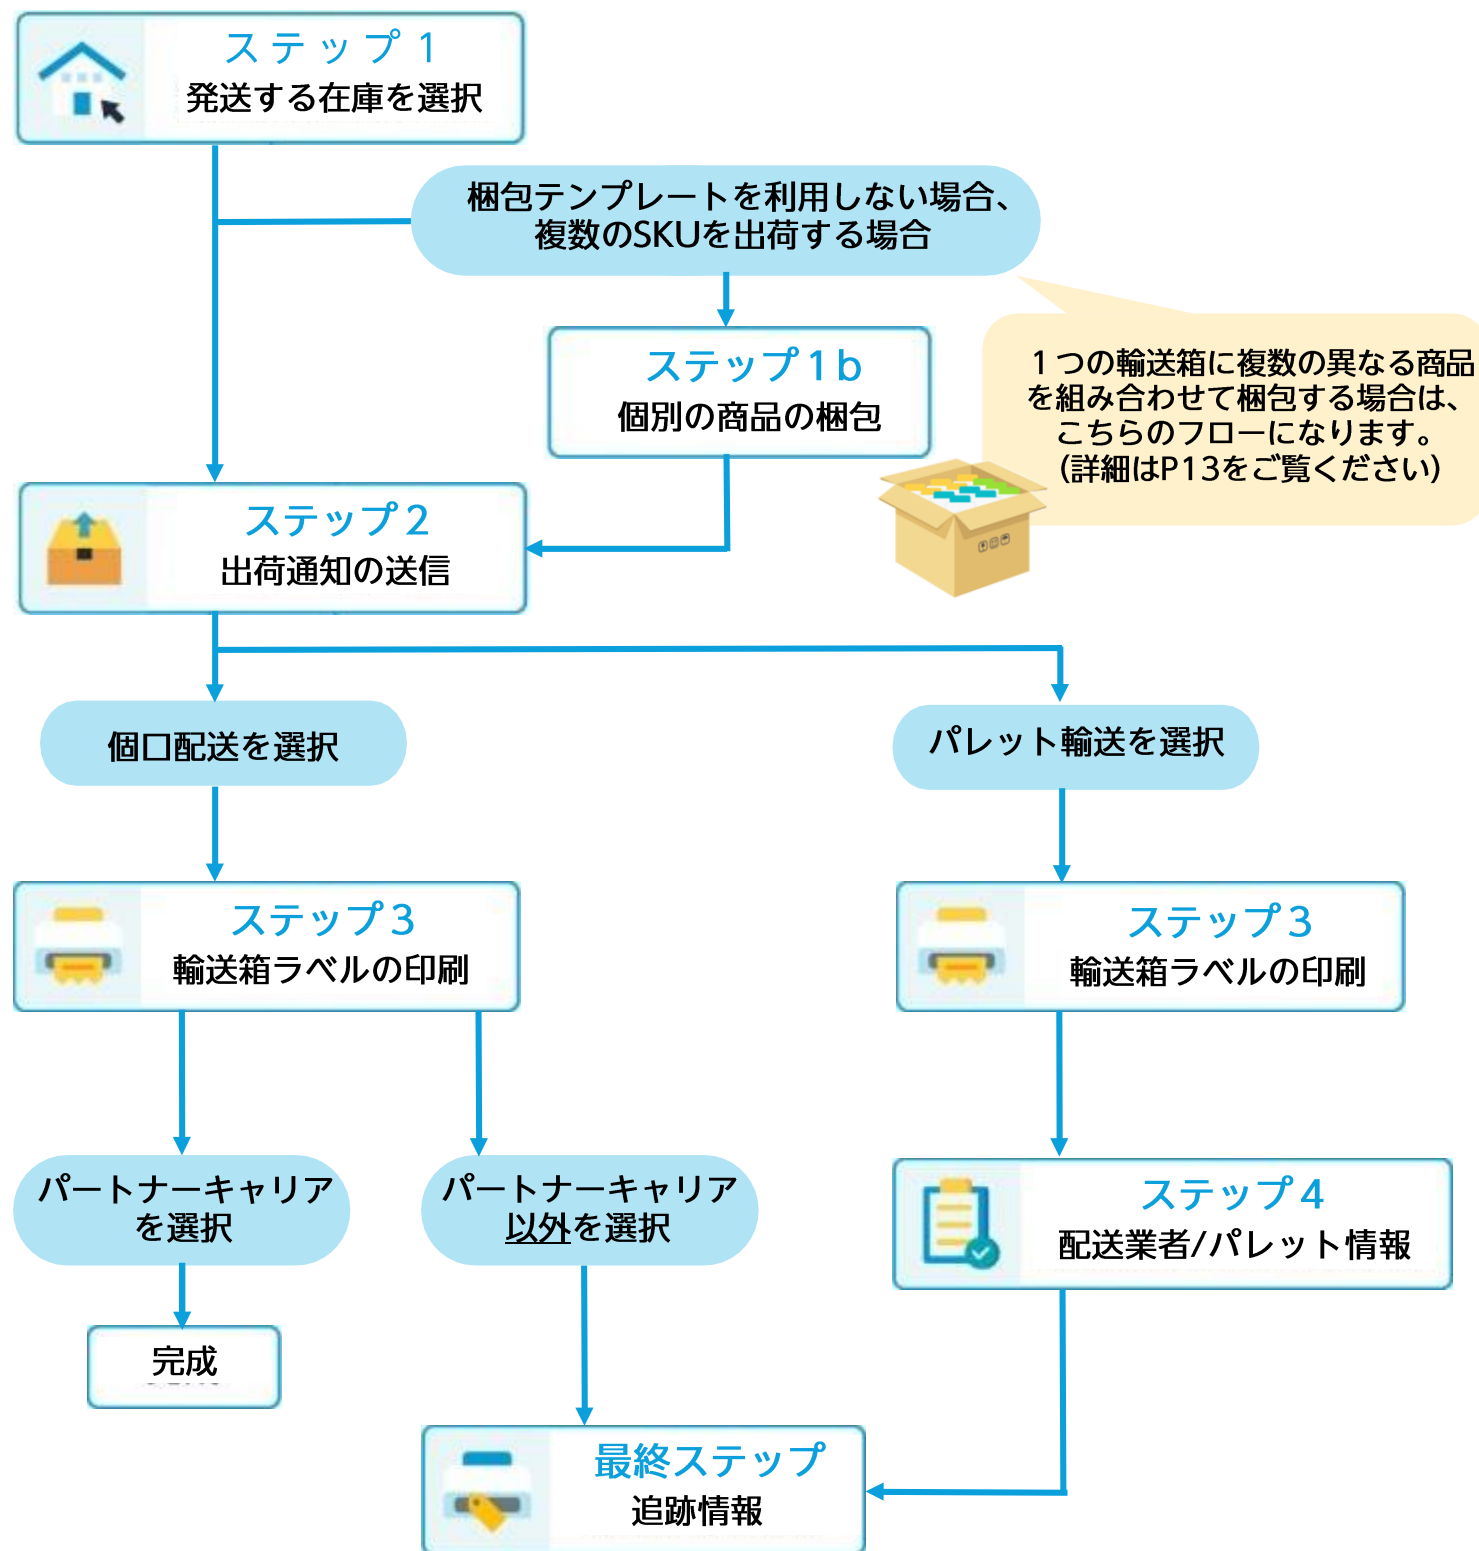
ステップ１
発送する在庫を選択

梱包テンプレートを利用しない場合、
複数のSKUを出荷する場合

ステップ１b
個別の商品の梱包

１つの輸送箱に複数の異なる商品を組み合わせて梱包する場合は、こちらのフローになります。
(詳細はP13をご覧ください)

ステップ２
出荷通知の送信

個口配送を選択

パレット輸送を選択

ステップ３
輸送箱ラベルの印刷

ステップ３
輸送箱ラベルの印刷

パートナーキャリア
を選択

パートナーキャリア
以外を選択

ステップ４
配送業者/パレット情報

完成

最終ステップ
追跡情報